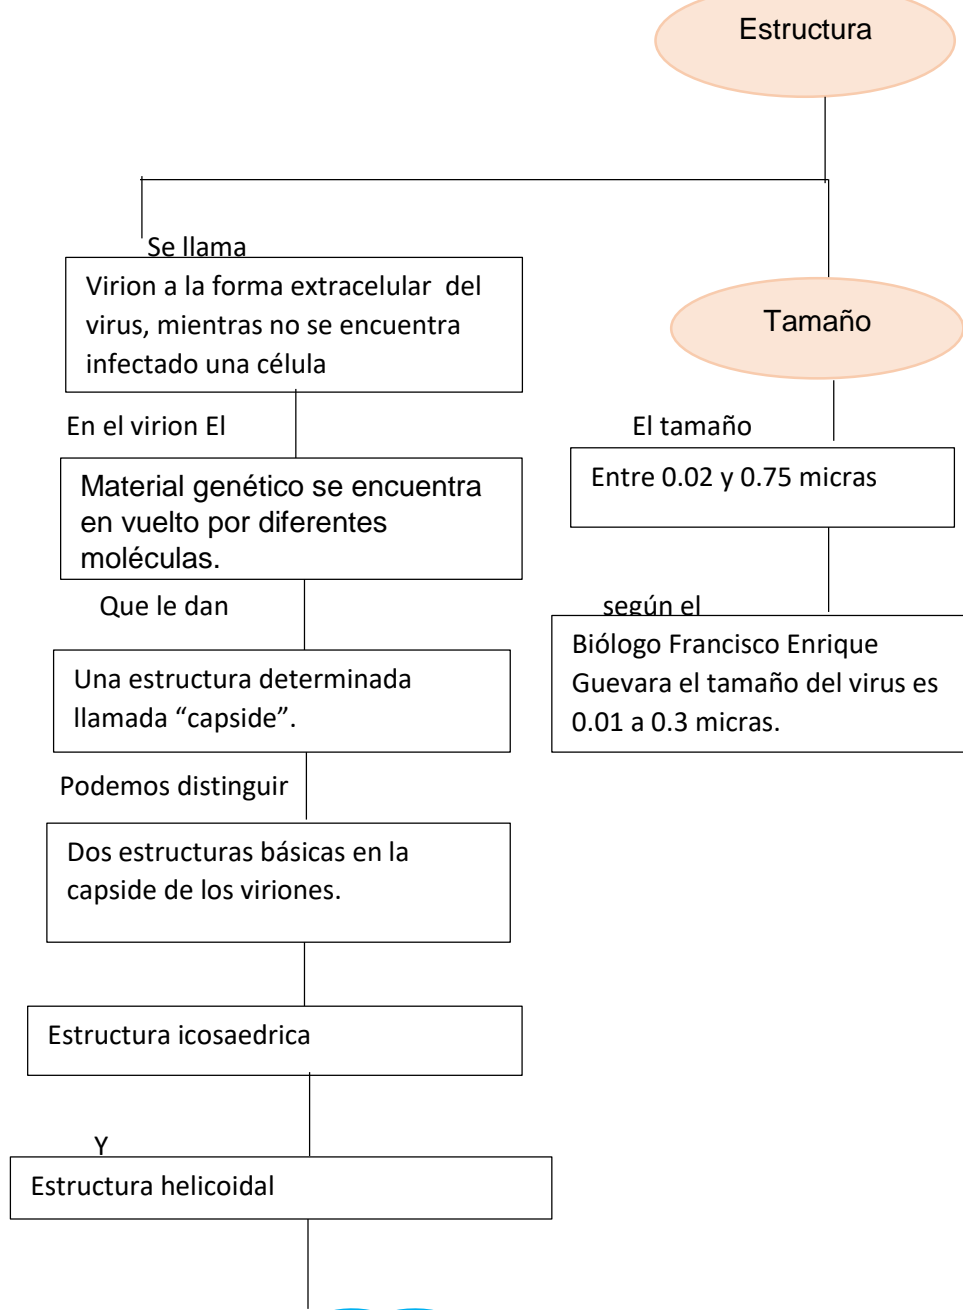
Estructura

Se llama

Virion a la forma extracelular del virus, mientras no se encuentra infectado una célula

En el virion El

Material genético se encuentra en vuelto por diferentes moléculas.

Que le dan

Una estructura determinada llamada “capside”.

Podemos distinguir

Dos estructuras básicas en la capside de los viriones.

Estructura icosaedrica

Y

Estructura helicoidal

Tamaño

El tamaño

Entre 0.02 y 0.75 micras

según el

Biólogo Francisco Enrique Guevara el tamaño del virus es 0.01 a 0.3 micras.